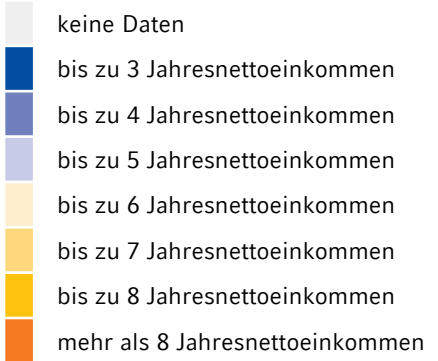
keine Daten
bis zu 3 Jahresnettoeinkommen
bis zu 4 Jahresnettoeinkommen
bis zu 5 Jahresnettoeinkommen
bis zu 6 Jahresnettoeinkommen
bis zu 7 Jahresnettoeinkommen
bis zu 8 Jahresnettoeinkommen
mehr als 8 Jahresnettoeinkommen